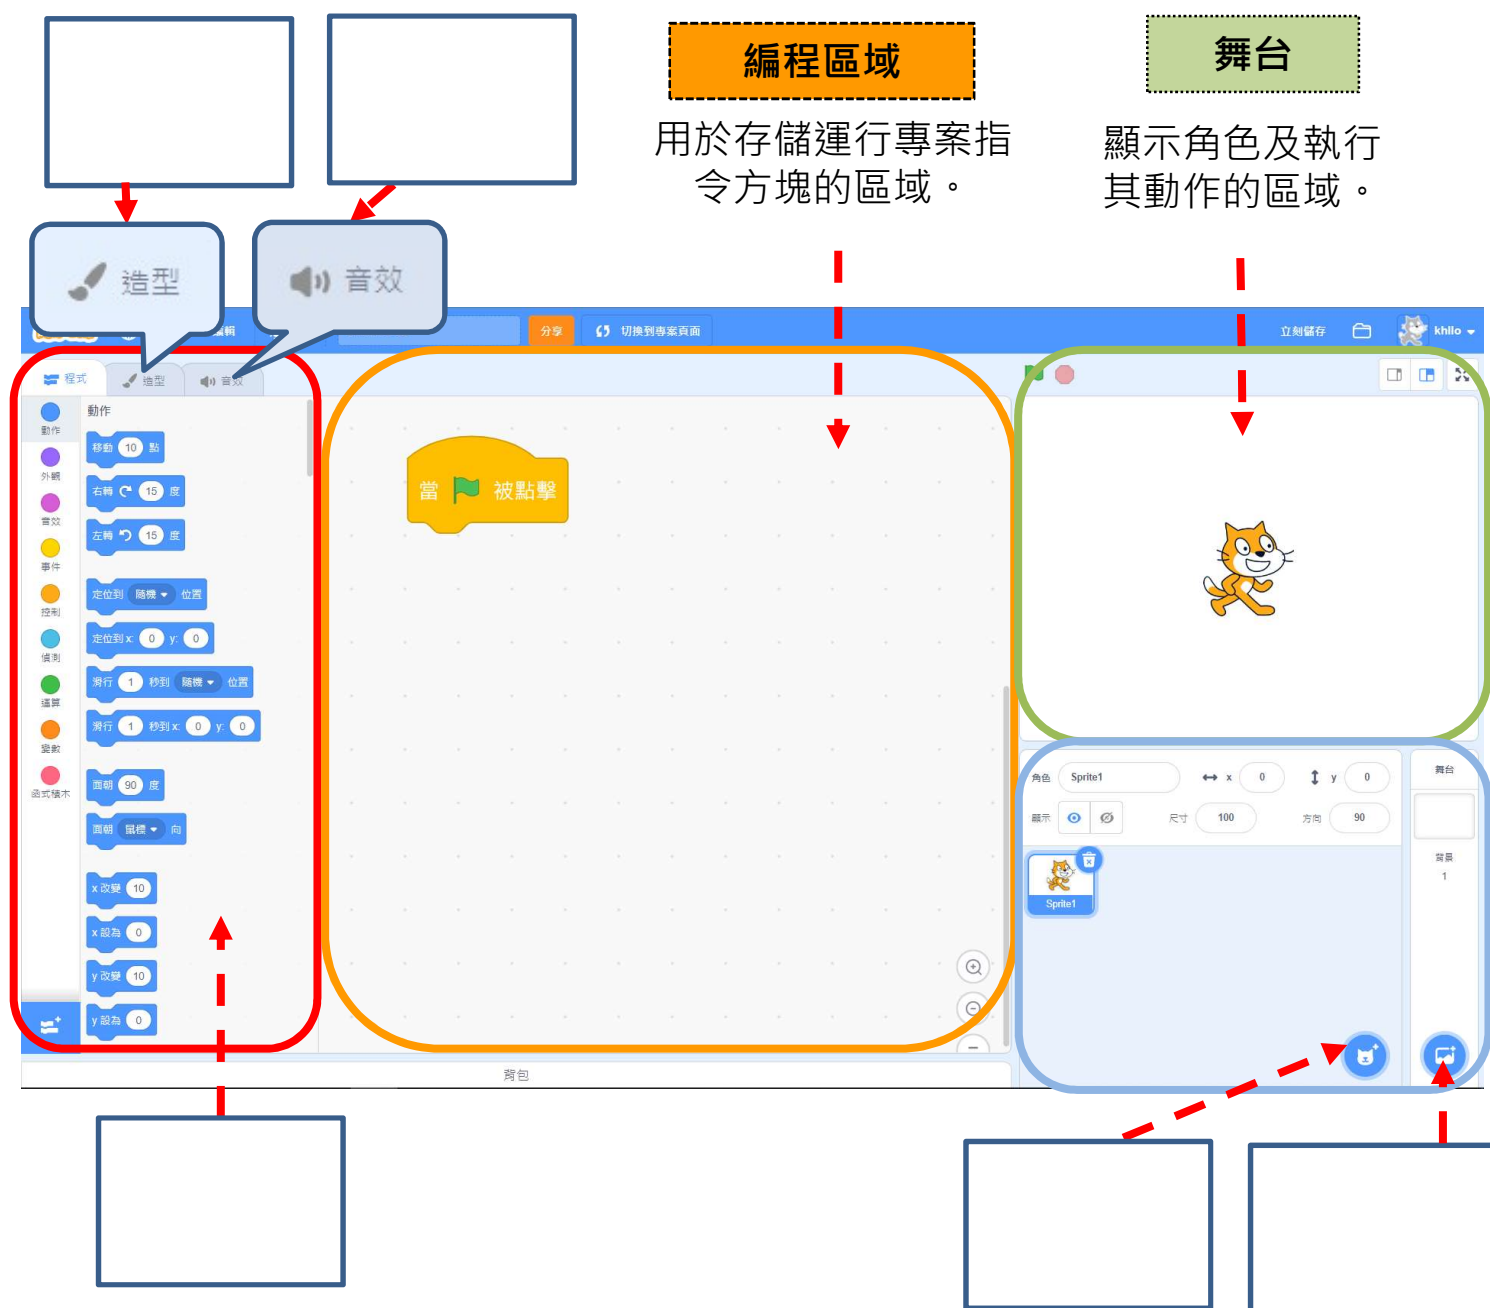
編程區域

用於存儲運行專案指令方塊的區域。

舞台

顯示角色及執行其動作的區域。

造型

音效

編輯

分享

切換到專案頁面

立刻儲存

khllo

程式

造型

音效

動作

外觀

音效

事件

控制

偵測

運算

變數

函式積木

動作

移動 10 點

右轉 15 度

左轉 15 度

定位到 隨機 位置

定位到 x: 0 y: 0

滑行 1 秒到 隨機 位置

滑行 1 秒到 x: 0 y: 0

面朝 90 度

面朝 鼠標 向

x 改變 10

x 設為 0

y 改變 10

y 設為 0

當 被點擊

角色 Sprite1

x 0

y 0

顯示

尺寸 100

方向 90

Sprite1

舞台

背景

1

背包